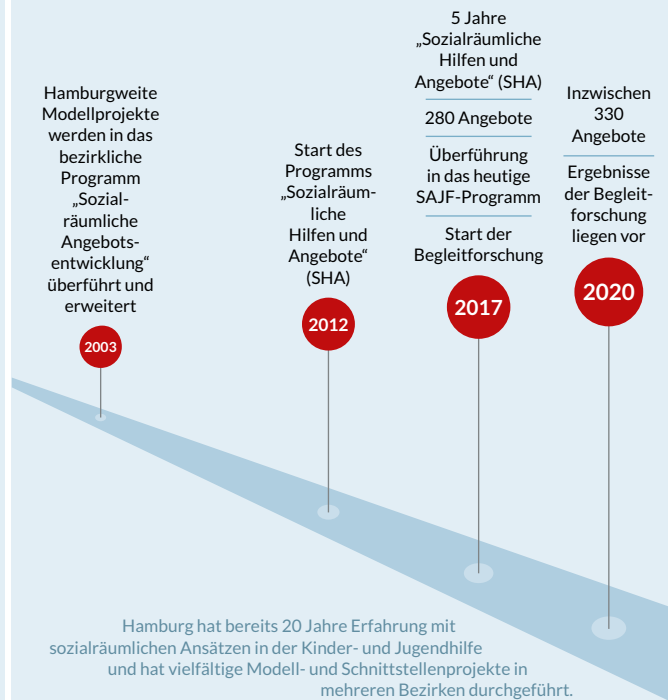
Hamburgweite Modellprojekte werden in das bezirkliche Programm „Sozialräumliche Angebotsentwicklung“ überführt und erweitert

2003

Start des Programms „Sozialräumliche Hilfen und Angebote“ (SHA)

2012

5 Jahre „Sozialräumliche Hilfen und Angebote“ (SHA)

280 Angebote

Überführung in das heutige SAJF-Programm

Start der Begleitforschung

2017

Inzwischen 330 Angebote

Ergebnisse der Begleitforschung liegen vor

2020

Hamburg hat bereits 20 Jahre Erfahrung mit sozialräumlichen Ansätzen in der Kinder- und Jugendhilfe und hat vielfältige Modell- und Schnittstellenprojekte in mehreren Bezirken durchgeführt.